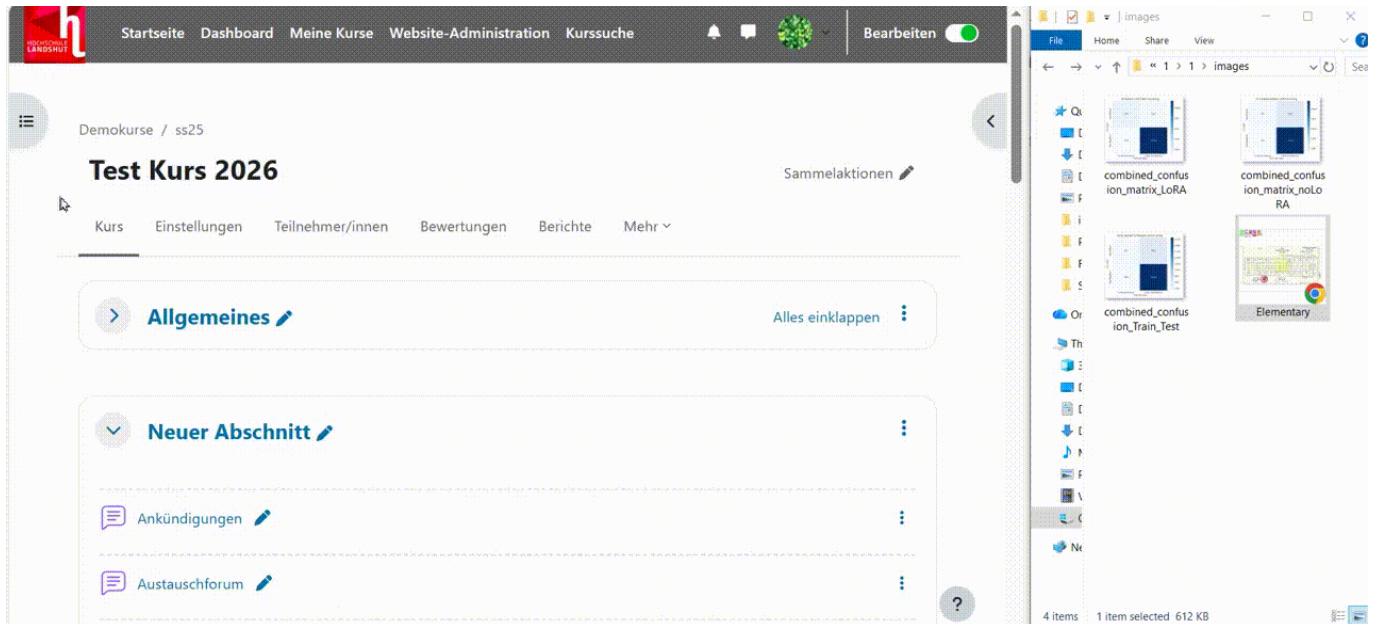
HOCHSCHULE LANDSHUT

Startseite Dashboard Meine Kurse Website-Administration Kurssuche

Bearbeiten

Demokurse / ss25

Test Kurs 2026

Sammelaktionen

Kurs Einstellungen Teilnehmer/innen Bewertungen Berichte Mehr

Allgemeines

Alles einklappen

Neuer Abschnitt

Ankündigungen

Austauschforum

?

images

File Home Share View

« 1 › 1 › images

Sea

combined_confusion_matrix_LoRA

combined_confusion_matrix_noLoRA

combined_confusion_Train_Test

Elementary

4 items 1 item selected 612 KB